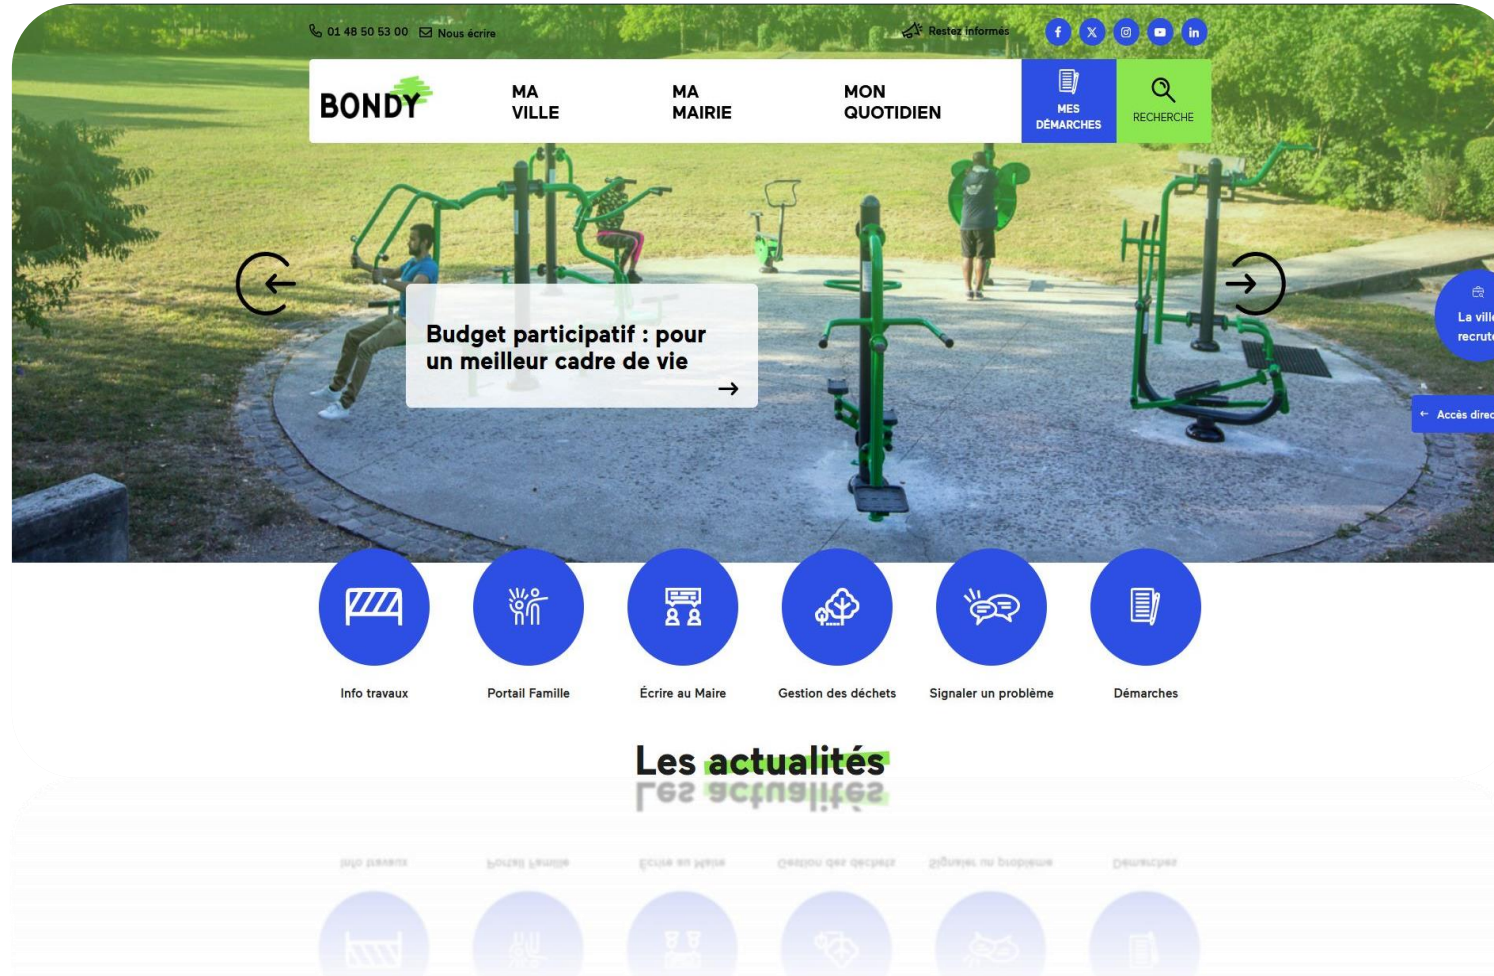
01 48 50 53 00 Nous écrire

Restez informés

BONDY

MA VILLE

MA MAIRIE

MON QUOTIDIEN

MES DÉMARCHES

RECHERCHE

Budget participatif : pour un meilleur cadre de vie

La ville recrut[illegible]

Accès direc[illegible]

Info travaux

Portail Famille

Écrire au Maire

Gestion des déchets

Signaler un problème

Démarches

Les actualités